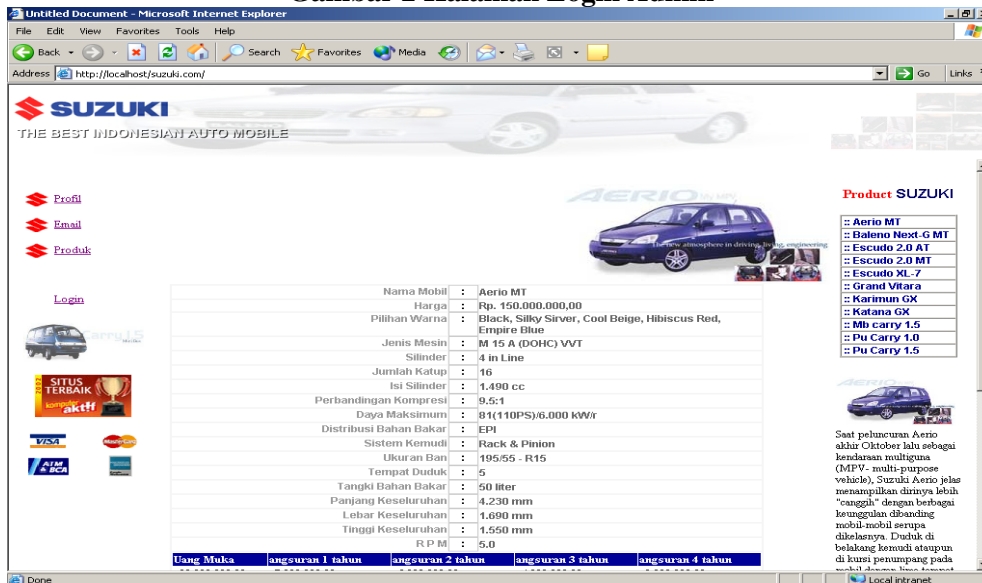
Gambar Halaman Login Admin

Untitled Document - Microsoft Internet Explorer

File Edit View Favorites Tools Help

Back Search Favorites Media

Address http://localhost/suzuki.com/ Go Links

SUZUKI
THE BEST INDONESIAN AUTO MOBILE

Profil
Email
Produk

Login

Carry 1.5

SITUS TERBAIK
komputer aktif

VISA
MasterCard
ATM BCA

AERIO

The new atmosphere in driving, living, engineering

| Nama Mobil | : | Aerio MT |
|---|---|---|
| Harga | : | Rp. 150.000.000,00 |
| Pilihan Warna | : | Black, Silky Sirver, Cool Beige, Hibiscus Red, Empire Blue |
| Jenis Mesin | : | M 15 A (DOHC) VVT |
| Silinder | : | 4 in Line |
| Jumlah Katup | : | 16 |
| Isi Silinder | : | 1.490 cc |
| Perbandingan Kompresi | : | 9.5:1 |
| Daya Maksimum | : | 81(110PS)/6.000 kW/r |
| Distribusi Bahan Bakar | : | EPI |
| Sistem Kemudi | : | Rack & Pinion |
| Ukuran Ban | : | 195/55 - R15 |
| Tempat Duduk | : | 5 |
| Tangki Bahan Bakar | : | 50 liter |
| Panjang Keseluruhan | : | 4.230 mm |
| Lebar Keseluruhan | : | 1.690 mm |
| Tinggi Keseluruhan | : | 1.550 mm |
| R P M | : | 5.0 |

| Uang Muka | angsuran 1 tahun | angsuran 2 tahun | angsuran 3 tahun | angsuran 4 tahun |
|---|---|---|---|---|

Product SUZUKI

:: Aerio MT
:: Baleno Next-G MT
:: Escudo 2.0 AT
:: Escudo 2.0 MT
:: Escudo XL-7
:: Grand Vitara
:: Karimun GX
:: Katana GX
:: Mb carry 1.5
:: Pu Carry 1.0
:: Pu Carry 1.5

AERIO

Saat peluncuran Aerio akhir Oktober lalu sebagai kendaraan multiguna (MPV- multi-purpose vehicle), Suzuki Aerio jelas menampilkan dirinya lebih "canggih" dengan berbagai keunggulan dibanding mobil-mobil serupa dikelasnya. Duduk di belakang kemudi ataupun di kursi penumpang pada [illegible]

Done
Local intranet